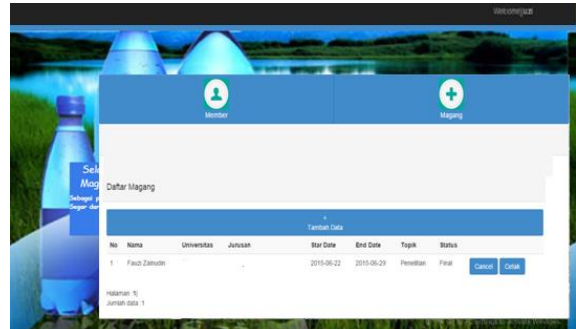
Welcome|jaun

Member

Magang

Sel
Mag
Sebagai
Segar da

Daftar Magang

+
Tambah Data

| No | Nama | Universitas | Jurusan | Star Date | End Date | Topik | Status | |
|---|---|---|---|---|---|---|---|---|
| 1 | Fauzi Zainudin | | | 2015-06-22 | 2015-06-29 | Penelitian | Final | Cancel Cetak |

Halaman : 1|
Jumlah data : 1